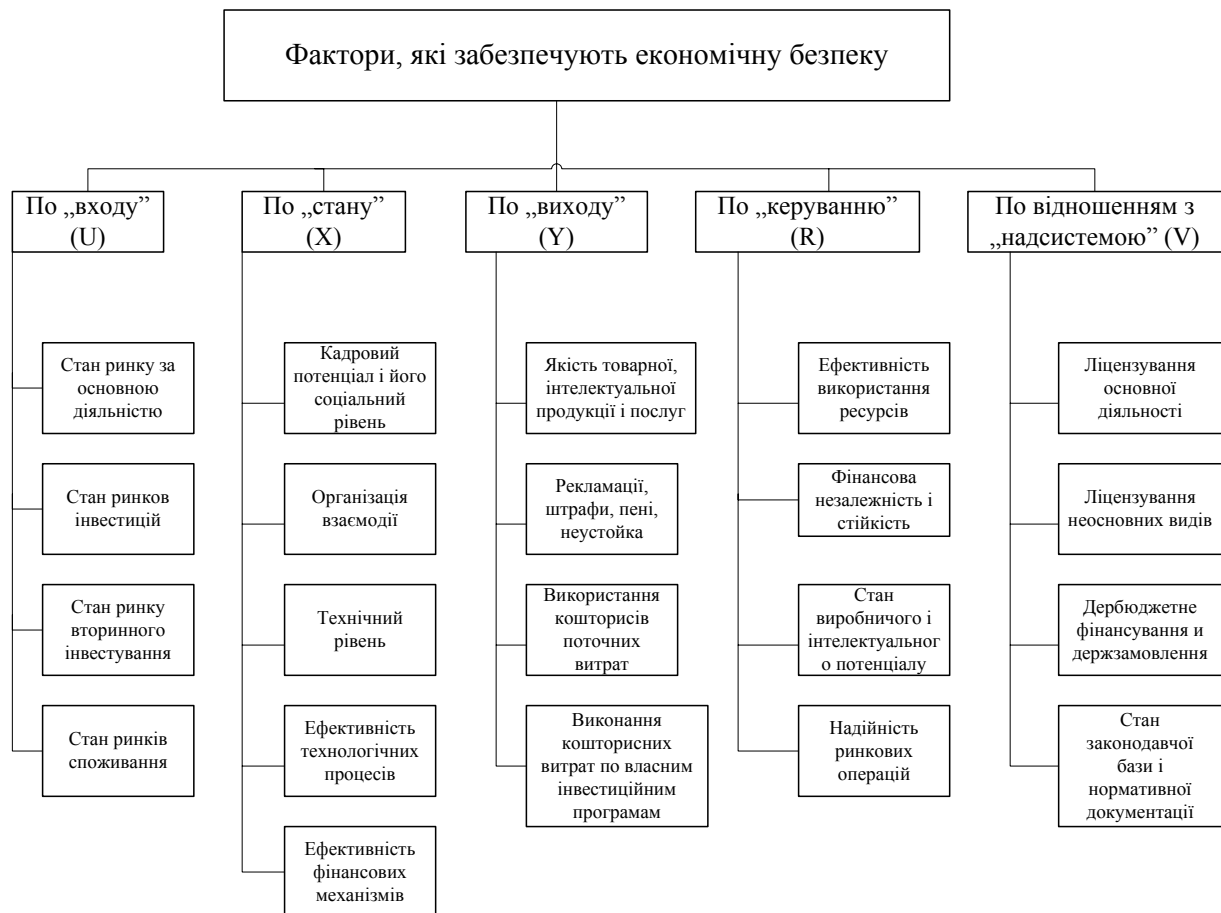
Фактори, які забезпечують економічну безпеку

По „входу" (U)

Стан ринку за основною діяльністю

Стан ринков інвестицій

Стан ринку вторинного інвестування

Стан ринків споживання

По „стану" (X)

Кадровий потенціал і його соціальний рівень

Організація взаємодії

Технічний рівень

Ефективність технологічних процесів

Ефективність фінансових механізмів

По „виходу" (Y)

Якість товарної, інтелектуальної продукції і послуг

Рекламації, штрафи, пені, неустойка

Використання кошторисів поточних витрат

Виконання кошторисних витрат по власним інвестиційним програмам

По „керуванню" (R)

Ефективність використання ресурсів

Фінансова незалежність і стійкість

Стан виробничого і інтелектуального потенціалу

Надійність ринкових операцій

По відношенням з „надсистемою" (V)

Ліцензування основної діяльності

Ліцензування неосновних видів

Дербюджетне фінансування и держзамовлення

Стан законодавчої бази і нормативної документації